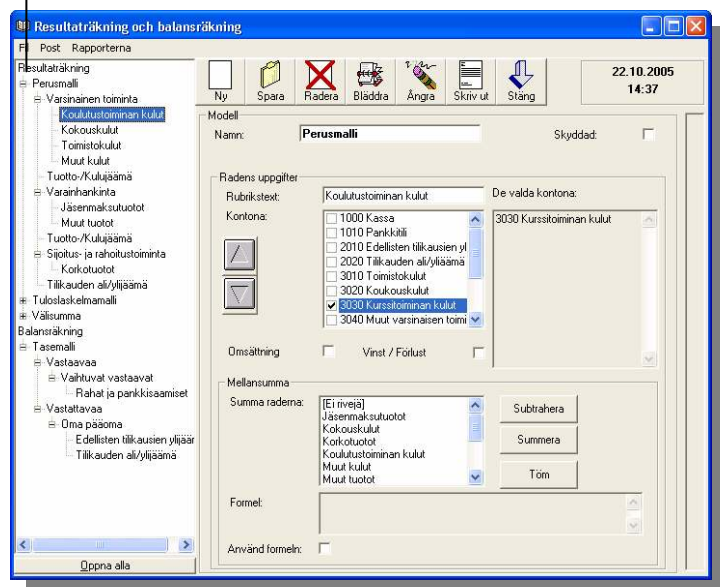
Resultaträkning och balansräkning

Fil Post Rapporterna

Resultaträkning
Perusmalli
Varsinainen toiminta
Koulutustoiminan kulut
Kokouskulut
Toimistokulut
Muut kulut
Tuotto-/Kulujäämä
Varainhankinta
Jäsenmaksutuotot
Muut tuotot
Tuotto-/Kulujäämä
Sijoitus- ja rahoitustoiminta
Korkotuotot
Tilikauden ali/ylijäämä
Tuloslaskelmamalli
Välisumma
Balansräkning
Tasemalli
Vastaavaa
Vaihtuvat vastaavat
Rahat ja pankkisaamiset
Vastattavaa
Oma pääoma
Edellisten tilikausien ylijäär
Tilikauden ali/ylijäämä

Öppna alla

Ny | Spara | Radera | Bläddra | Ångra | Skriv ut | Stäng

22.10.2005
14:37

Modell
Namn: Perusmalli
Skyddad:

Radens uppgifter
Rubrikstext: Koulutustoiminan kulut
Kontona:
1000 Kassa
1010 Pankkitili
2010 Edellisten tilikausien yl
2020 Tilikauden ali/ylijäämä
3010 Toimistokulut
3020 Koukouskulut
3030 Kurssitoiminan kulut
3040 Muut varsinaisen toimi

De valda kontona:
3030 Kurssitoiminan kulut

Omsättning
Vinst / Förlust

Mellansumma
Summa raderna:
[Ei rivejä]
Jäsenmaksutuotot
Kokouskulut
Korkotuotot
Koulutustoiminan kulut
Muut kulut
Muut tuotot

Subtrahera
Summera
Töm

Formel:

Använd formeln: